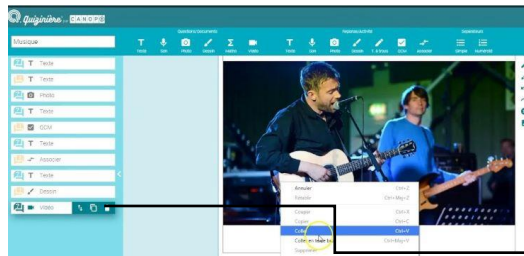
Quizinière by CANOPÉ

Musique

Questions/Documents
Texte Son Photo Dessin Maths Vidéo

Réponses/Activité
Texte Son Photo Dessin T. à trous QCM Associer

Disposition
Simple Numérotée

Texte
Texte
Photo
Texte
QCM
Texte
Associer
Texte
Dessin
Vidéo

Annuler Ctrl+Z
Rétablir Ctrl+Maj+Z
Couper Ctrl+X
Copier Ctrl+C
Coller Ctrl+V
Coller en texte brut Ctrl+Maj+V
Supprimer